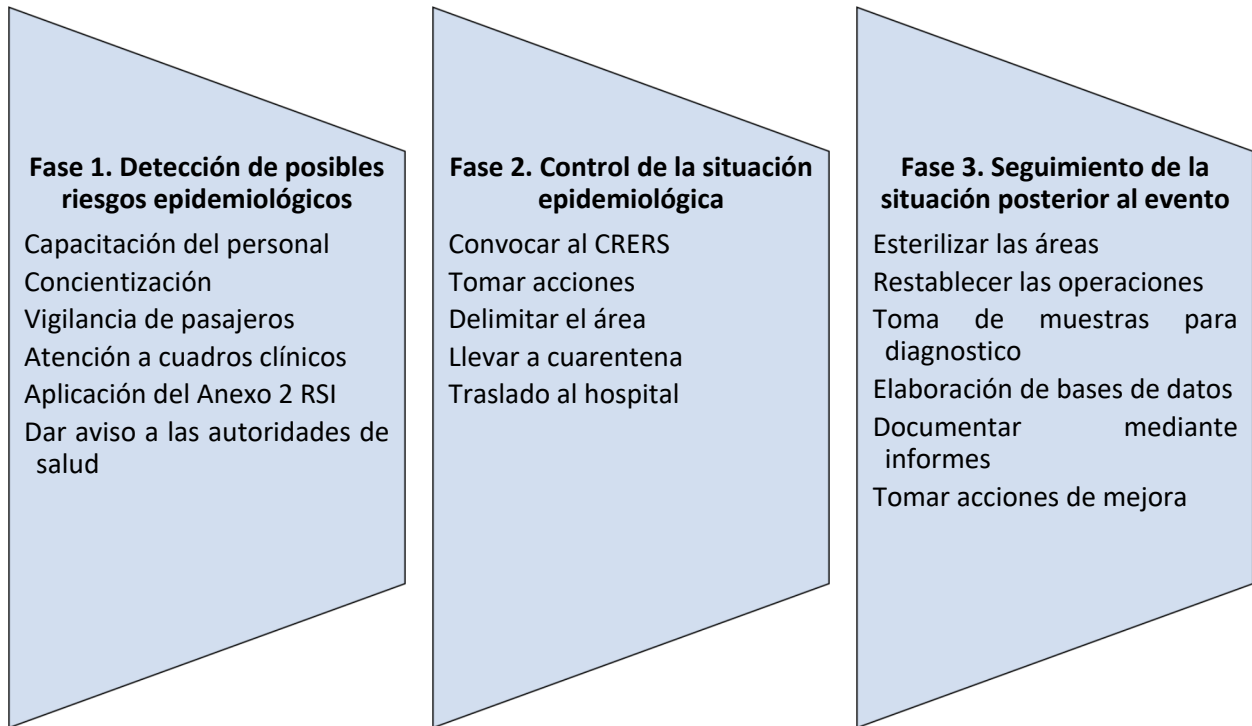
Fase 1. Detección de posibles riesgos epidemiológicos

Capacitación del personal

Concientización

Vigilancia de pasajeros

Atención a cuadros clínicos

Aplicación del Anexo 2 RSI

Dar aviso a las autoridades de salud

Fase 2. Control de la situación epidemiológica

Convocar al CRERS

Tomar acciones

Delimitar el área

Llevar a cuarentena

Traslado al hospital

Fase 3. Seguimiento de la situación posterior al evento

Esterilizar las áreas

Restablecer las operaciones

Toma de muestras para diagnostico

Elaboración de bases de datos

Documentar mediante informes

Tomar acciones de mejora